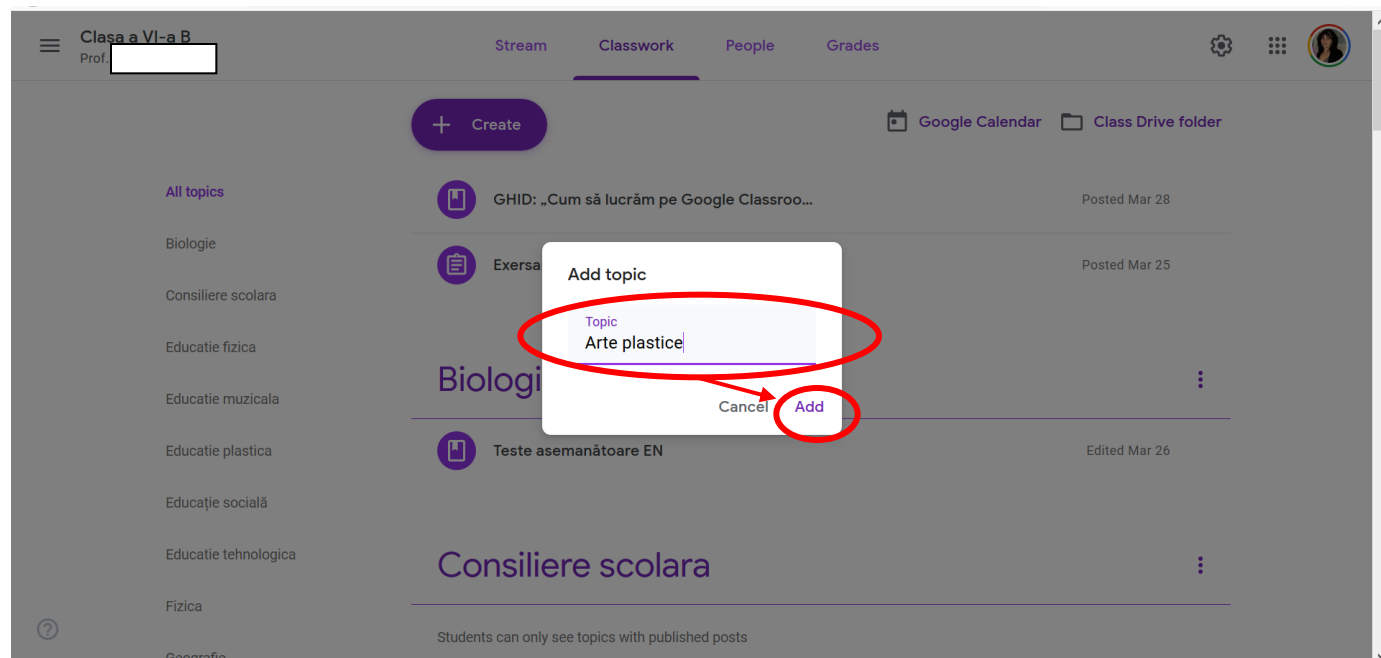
Clasa a VI-a B
Prof.

Stream Classwork People Grades

Create

Google Calendar Class Drive folder

All topics
Biologie
Consiliere scolara
Educatie fizica
Educatie muzicala
Educatie plastica
Educație socială
Educatie tehnologica
Fizica
Geografie

GHID: „Cum să lucrăm pe Google Classroo... Posted Mar 28

Exersa Posted Mar 25

Add topic

Topic
Arte plastice

Cancel Add

Biologi

Teste asemanătoare EN Edited Mar 26

Consiliere scolara

Students can only see topics with published posts